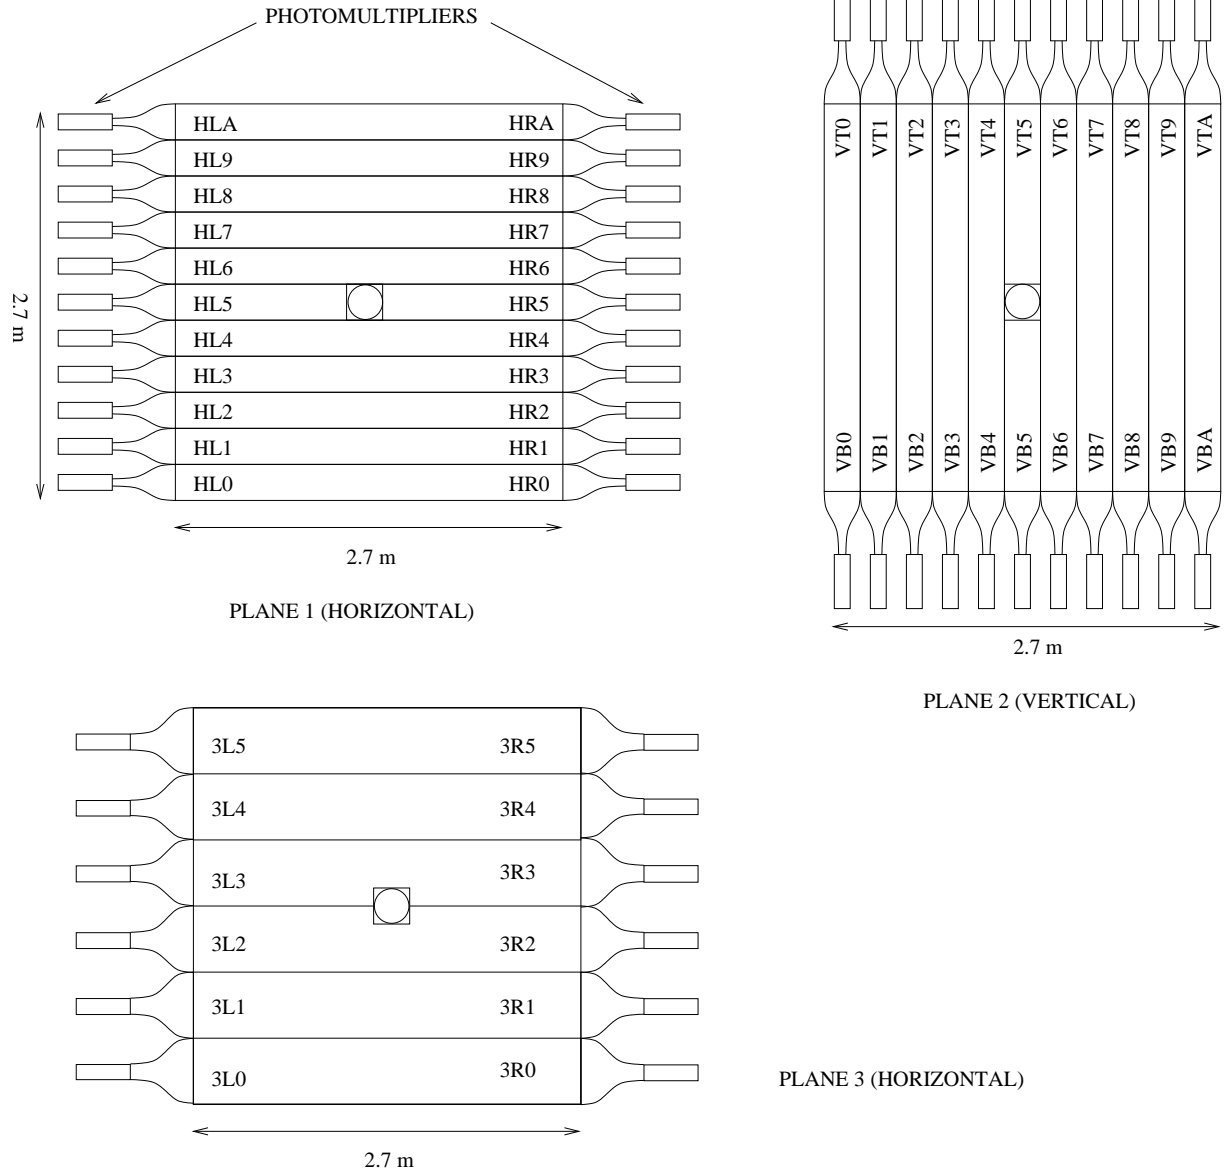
PHOTOMULTIPLIERS

2.7 m

HLA HRA
HL9 HR9
HL8 HR8
HL7 HR7
HL6 HR6
HL5 HR5
HL4 HR4
HL3 HR3
HL2 HR2
HL1 HR1
HL0 HR0

2.7 m

PLANE 1 (HORIZONTAL)

VT0 VT1 VT2 VT3 VT4 VT5 VT6 VT7 VT8 VT9 VTA

VB0 VB1 VB2 VB3 VB4 VB5 VB6 VB7 VB8 VB9 VBA

2.7 m

PLANE 2 (VERTICAL)

3L5 3R5
3L4 3R4
3L3 3R3
3L2 3R2
3L1 3R1
3L0 3R0

2.7 m

PLANE 3 (HORIZONTAL)